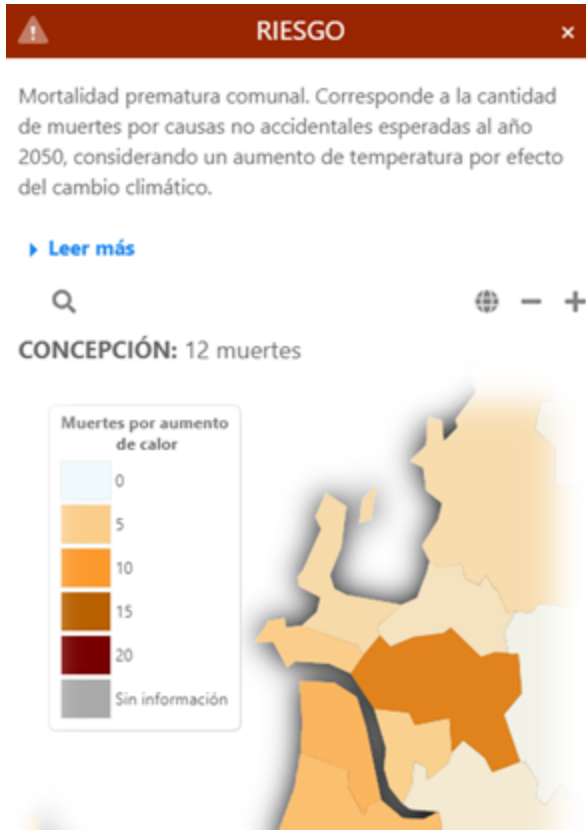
RIESGO ×

Mortalidad prematura comunal. Corresponde a la cantidad de muertes por causas no accidentales esperadas al año 2050, considerando un aumento de temperatura por efecto del cambio climático.

Leer más

CONCEPCIÓN: 12 muertes

Muertes por aumento de calor
0
5
10
15
20
Sin información